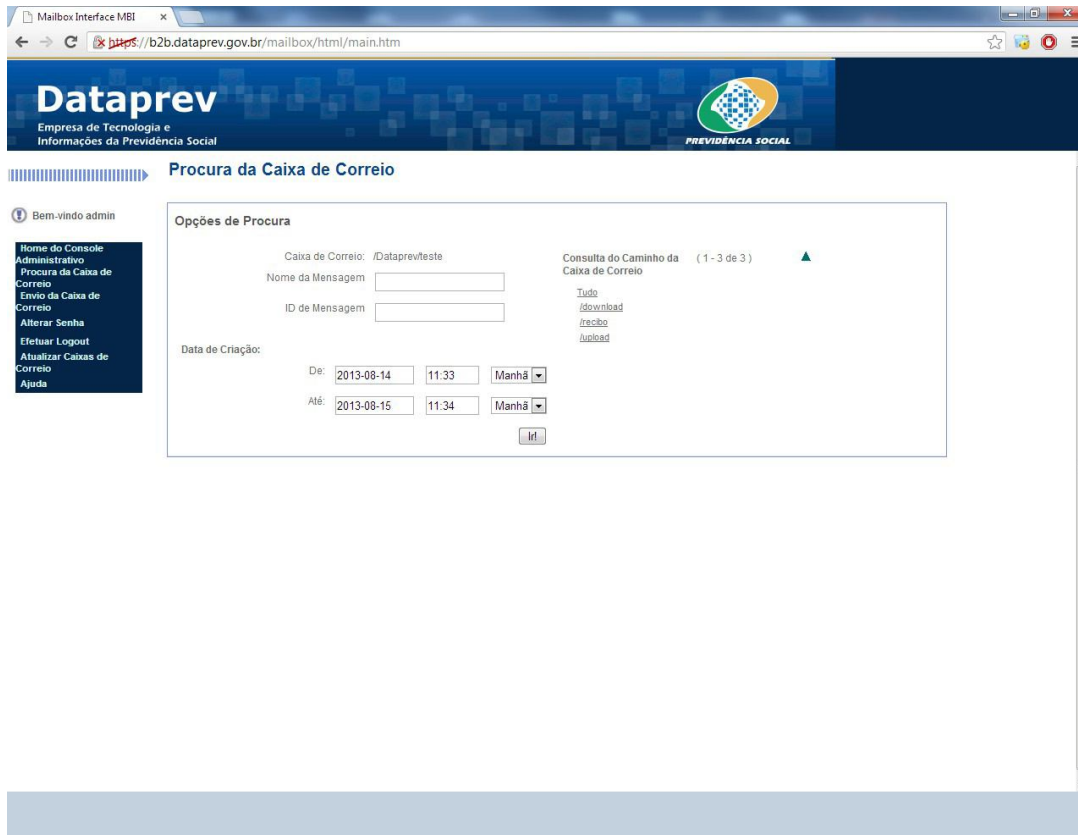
Mailbox Interface MBI ×

https://b2b.dataprev.gov.br/mailbox/html/main.htm

Dataprev
Empresa de Tecnologia e Informações da Previdência Social

PREVIDÊNCIA SOCIAL

Procura da Caixa de Correio

Bem-vindo admin

Home do Console Administrativo
Procura da Caixa de Correio
Envio da Caixa de Correio
Alterar Senha
Efetuar Logout
Atualizar Caixas de Correio
Ajuda

Opções de Procura

Caixa de Correio: /Dataprev/teste

Nome da Mensagem

ID de Mensagem

Consulta do Caminho da Caixa de Correio (1 - 3 de 3)

Tudo
/download
/recibo
/upload

Data de Criação:

De: 2013-08-14 11:33 Manhã

Até: 2013-08-15 11:34 Manhã

Ir!